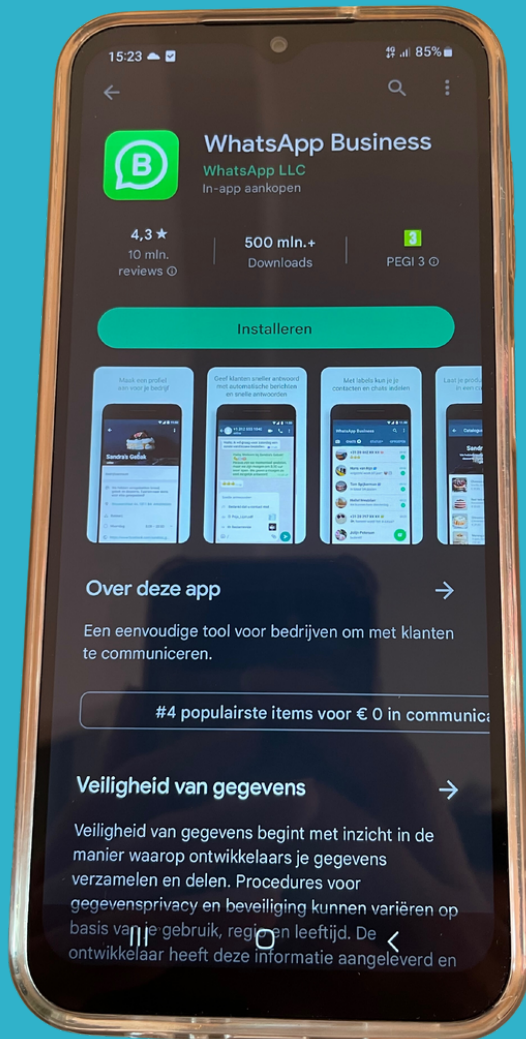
15:23

85%

WhatsApp Business
WhatsApp LLC
In-app aankopen

4,3 ★
10 mln. reviews

500 mln.+
Downloads

3
PEGI 3

Installeren

Maak een profiel aan voor je bedrijf

Geef klanten sneller antwoord met automatische berichten en snelle antwoorden

Met labels kun je je contacten en chats ordenen

Laat je prod in een catalogus

Sandra's Gebak

WhatsApp Business

Over deze app

Een eenvoudige tool voor bedrijven om met klanten te communiceren.

#4 populairste items voor € 0 in communica

Veiligheid van gegevens

Veiligheid van gegevens begint met inzicht in de manier waarop ontwikkelaars je gegevens verzamelen en delen. Procedures voor gegevensprivacy en beveiliging kunnen variëren op basis van je gebruik, regio en leeftijd. De ontwikkelaar heeft deze informatie aangeleverd en